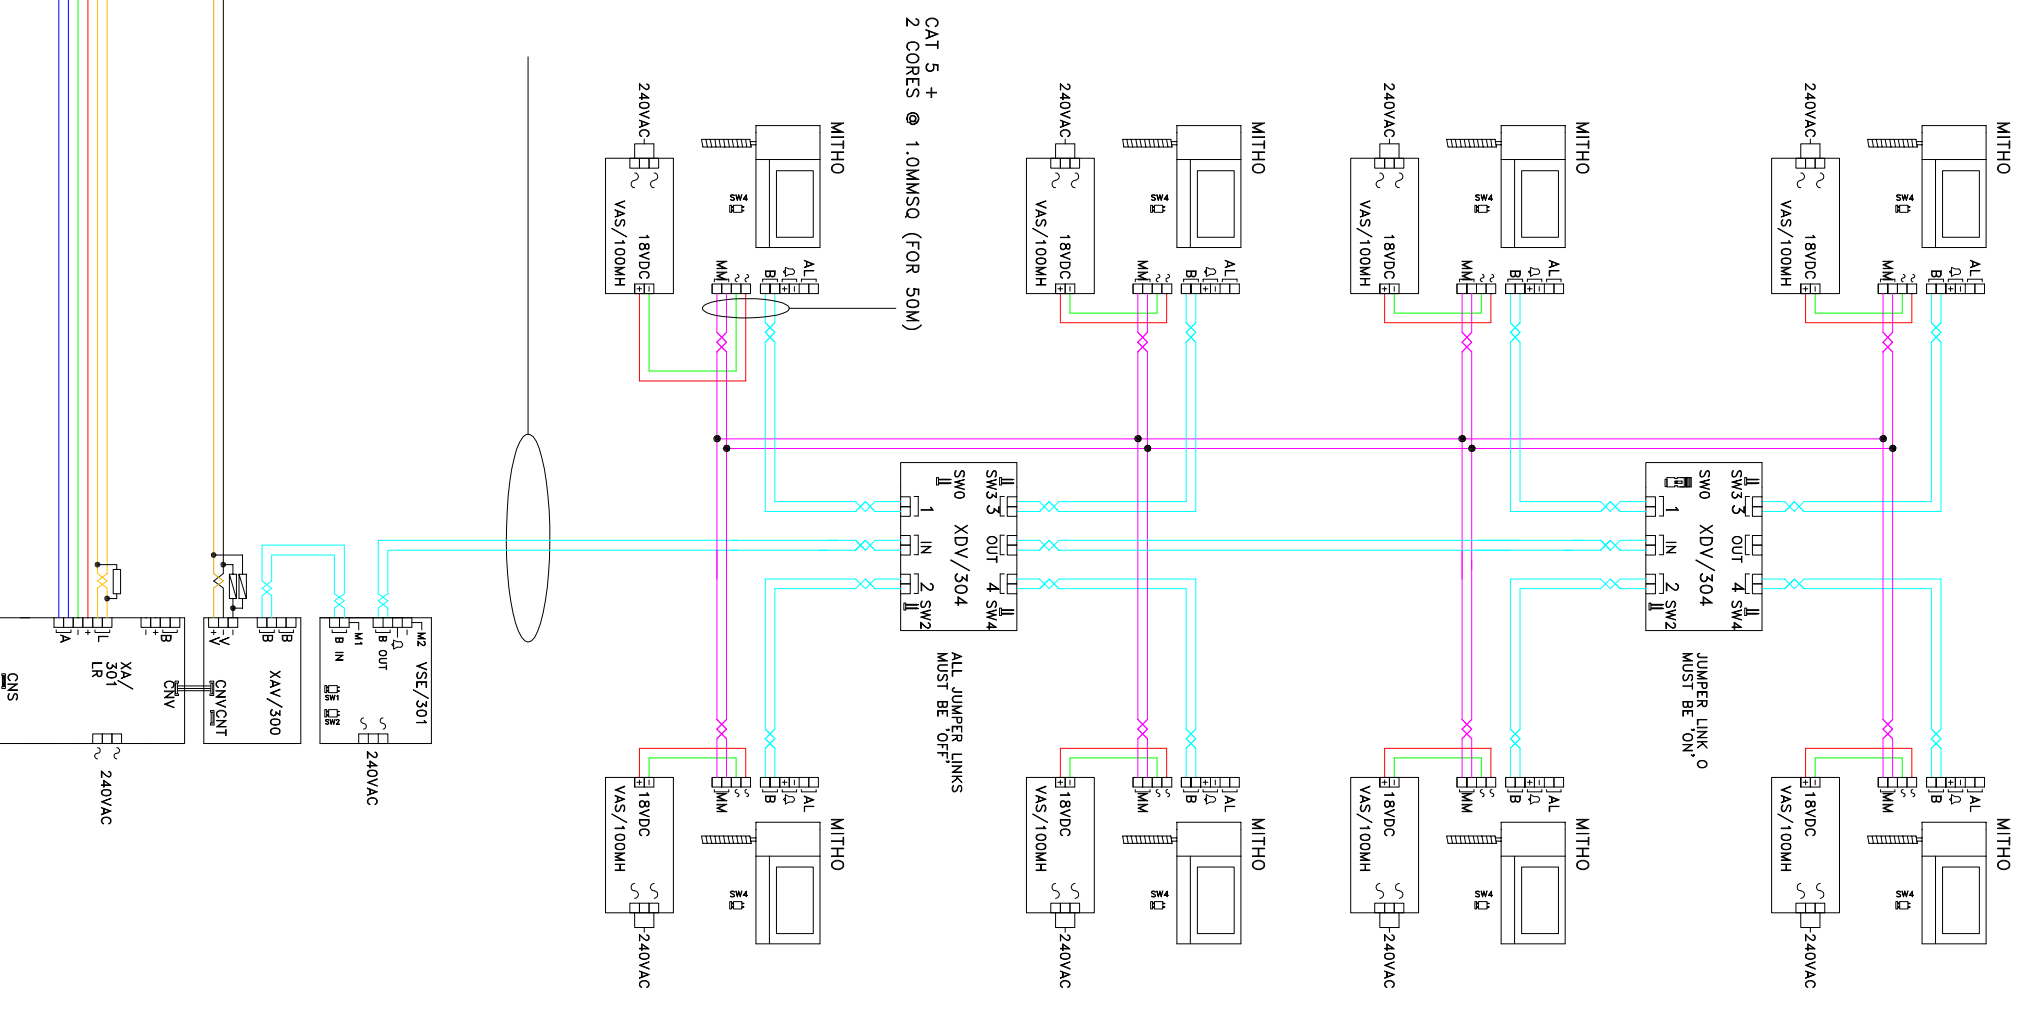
CAT 5 +
2 CORES @ 1.0MMSQ (FOR 50M)

240VAC
VAS/100MH
18VDC
MITHO
SW4
MM
B
AL

240VAC
VAS/100MH
18VDC
MITHO
SW4
MM
B
AL

240VAC
VAS/100MH
18VDC
MITHO
SW4
MM
B
AL

240VAC
VAS/100MH
18VDC
MITHO
SW4
MM
B
AL

SW0
SW3 3
1
IN
OUT
XDV/304
2
4
SW2
SW4

ALL JUMPER LINKS
MUST BE 'OFF'

SW0
SW3 3
1
IN
OUT
XDV/304
2
4
SW2
SW4

JUMPER LINK 0
MUST BE 'ON'

A
L
B
XA/
301
LR
CNS
CNV
240VAC

V
B
B
XAV/300
CNV
CNT

B IN
M1
B OUT
M2
VSE/301
SW1
SW2
240VAC

VAS/100MH
18VDC
240VAC
MM
B
AL
MITHO
SW4

VAS/100MH
18VDC
240VAC
MM
B
AL
MITHO
SW4

VAS/100MH
18VDC
240VAC
MM
B
AL
MITHO
SW4

VAS/100MH
18VDC
240VAC
MM
B
AL
MITHO
SW4